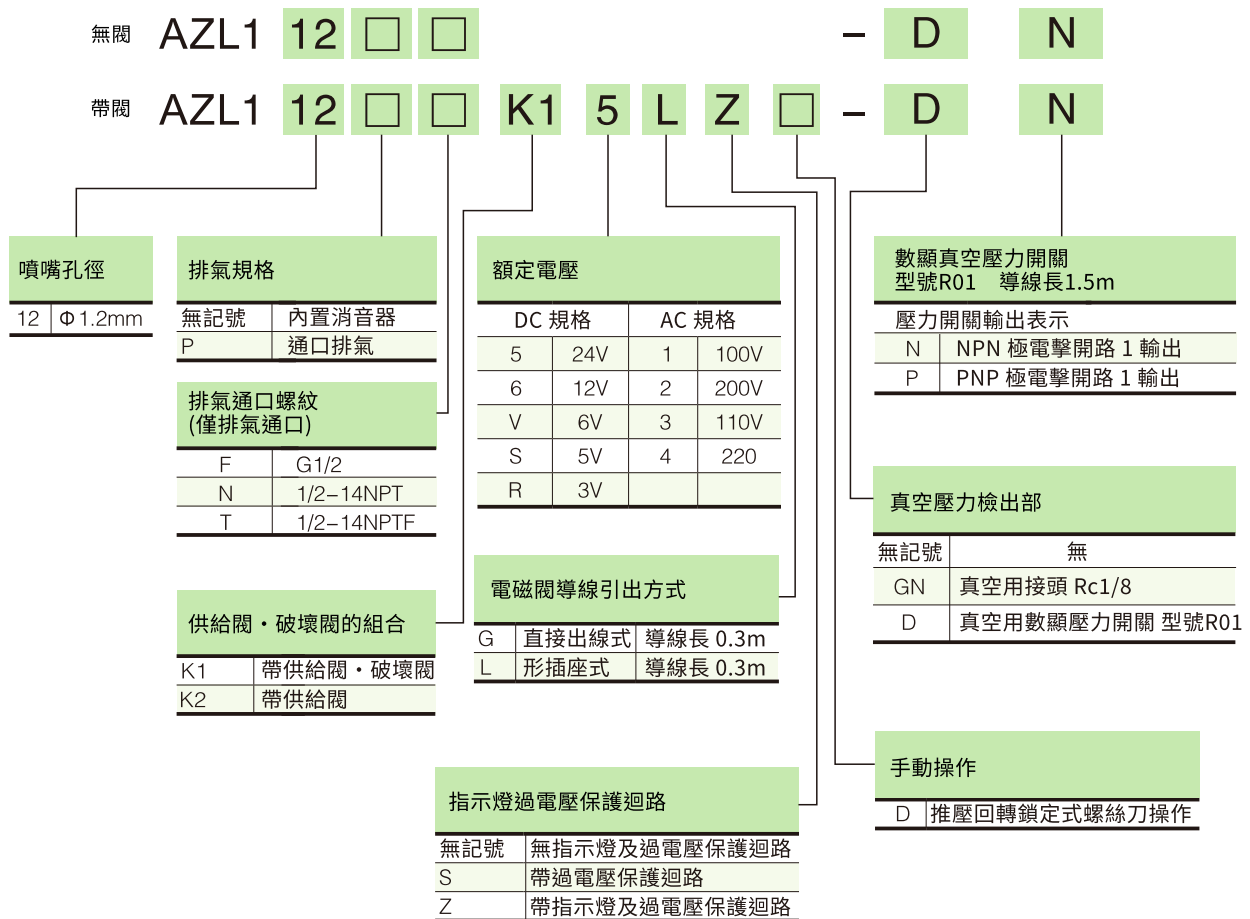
無閥 AZL1 12 □ □ – D N

帶閥 AZL1 12 □ □ K1 5 L Z □ – D N

噴嘴孔徑

| 12 | Φ1.2mm |
|---|---|

排氣規格

| 無記號 | 內置消音器 |
|---|---|
| P | 通口排氣 |

排氣通口螺紋 (僅排氣通口)

| F | G1/2 |
|---|---|
| N | 1/2–14NPT |
| T | 1/2–14NPTF |

供給閥・破壞閥的組合

| K1 | 帶供給閥・破壞閥 |
|---|---|
| K2 | 帶供給閥 |

額定電壓

| DC 規格 | | AC 規格 | |
|---|---|---|---|
| 5 | 24V | 1 | 100V |
| 6 | 12V | 2 | 200V |
| V | 6V | 3 | 110V |
| S | 5V | 4 | 220 |
| R | 3V | | |

電磁閥導線引出方式

| G | 直接出線式 | 導線長 0.3m |
|---|---|---|
| L | 形插座式 | 導線長 0.3m |

指示燈過電壓保護迴路

| 無記號 | 無指示燈及過電壓保護迴路 |
|---|---|
| S | 帶過電壓保護迴路 |
| Z | 帶指示燈及過電壓保護迴路 |

數顯真空壓力開關 型號R01 導線長1.5m

壓力開關輸出表示

| N | NPN 極電擊開路 1 輸出 |
|---|---|
| P | PNP 極電擊開路 1 輸出 |

真空壓力檢出部

| 無記號 | 無 |
|---|---|
| GN | 真空用接頭 Rc1/8 |
| D | 真空用數顯壓力開關 型號R01 |

手動操作

| D | 推壓回轉鎖定式螺絲刀操作 |
|---|---|